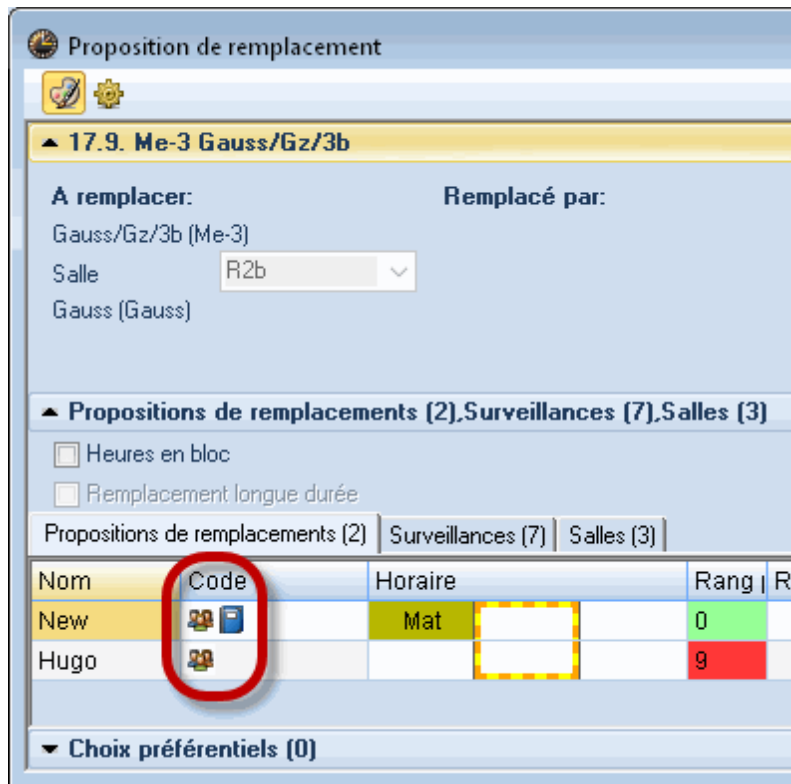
Proposition de remplacement

17.9. Me-3 Gauss/Gz/3b

A remplacer:
Gauss/Gz/3b (Me-3)
Salle R2b
Gauss (Gauss)

Remplacé par:

Propositions de remplacements (2),Surveillances (7),Salles (3)

Heures en bloc

Remplacement longue durée

Propositions de remplacements (2) | Surveillances (7) | Salles (3)

| Nom | Code | Horaire | | Rang | R |
|---|---|---|---|---|---|
| New | | Mat | | 0 | |
| Hugo | | | | 9 | |

Choix préférentiels (0)